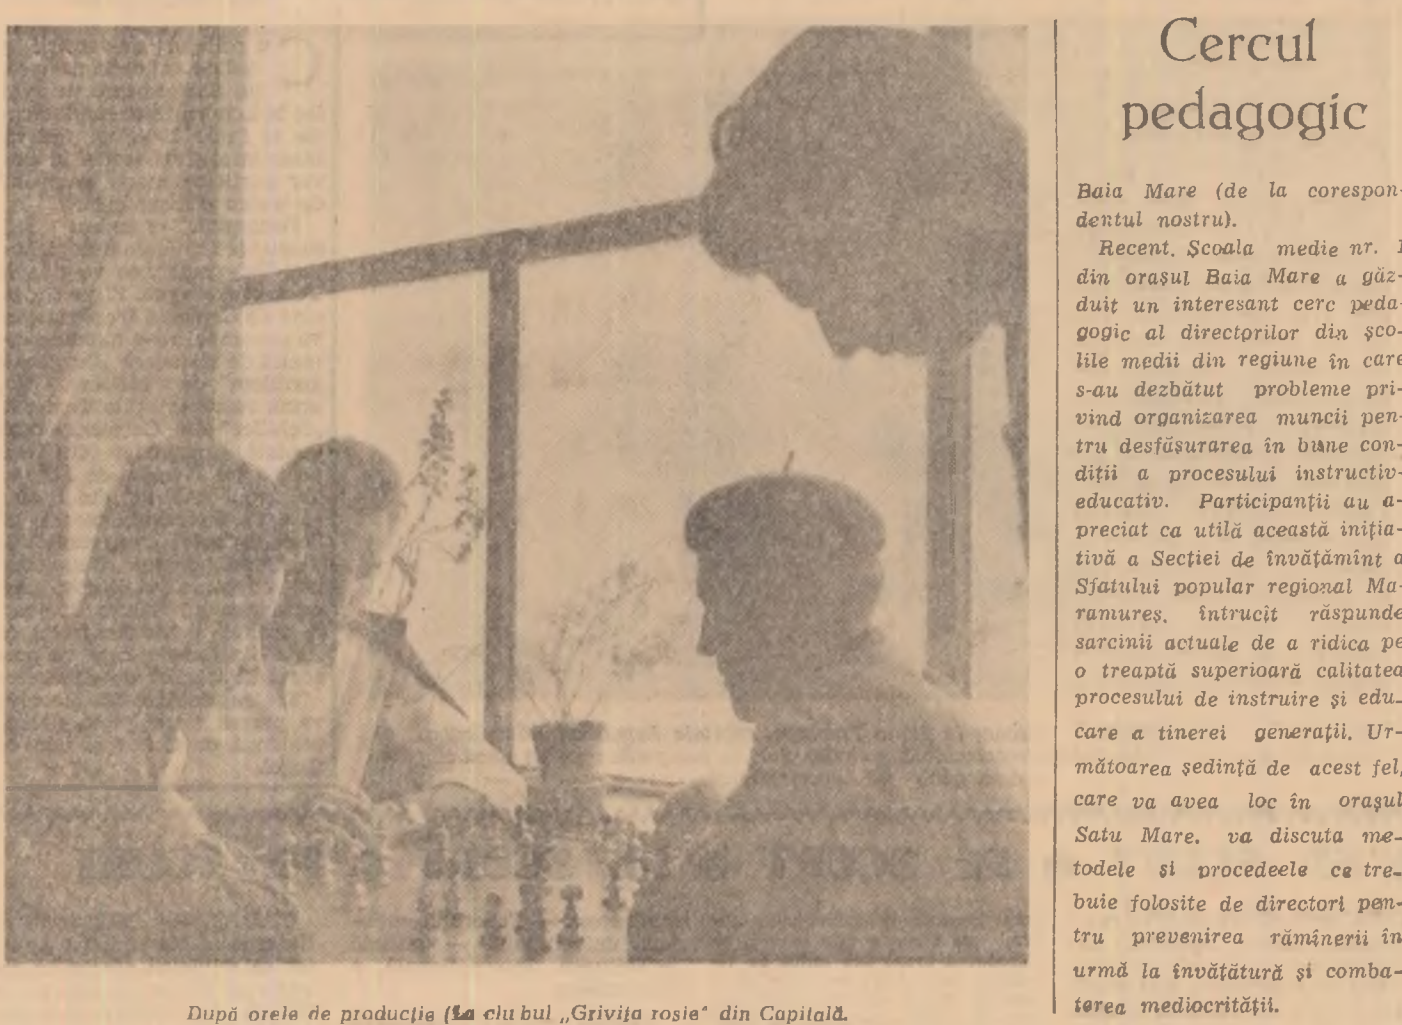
După orele de producție (La clubul „Grivița roșie" din Capitală.

Cercul pedagogic

Baia Mare (de la corespondentul nostru).

Recent, Școala medie nr. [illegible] din orașul Baia Mare a găzduit un interesant cerc pedagogic al directorilor din școlile medii din regiune în care s-au dezbătut probleme privind organizarea muncii pentru desfășurarea în bune condiții a procesului instructiv-educativ. Participanții au apreciat ca utilă această inițiativă a Secției de învățămînt a Sfatului popular regional Maramureș, întrucît răspunde sarcinii actuale de a ridica pe o treaptă superioară calitatea procesului de instruire și educare a tinerei generații. Următoarea ședință de acest fel, care va avea loc în orașul Satu Mare, va discuta metodele și procedeele ce trebuie folosite de directori pentru prevenirea rămînerii în urmă la învățătură și combaterea mediocrității.